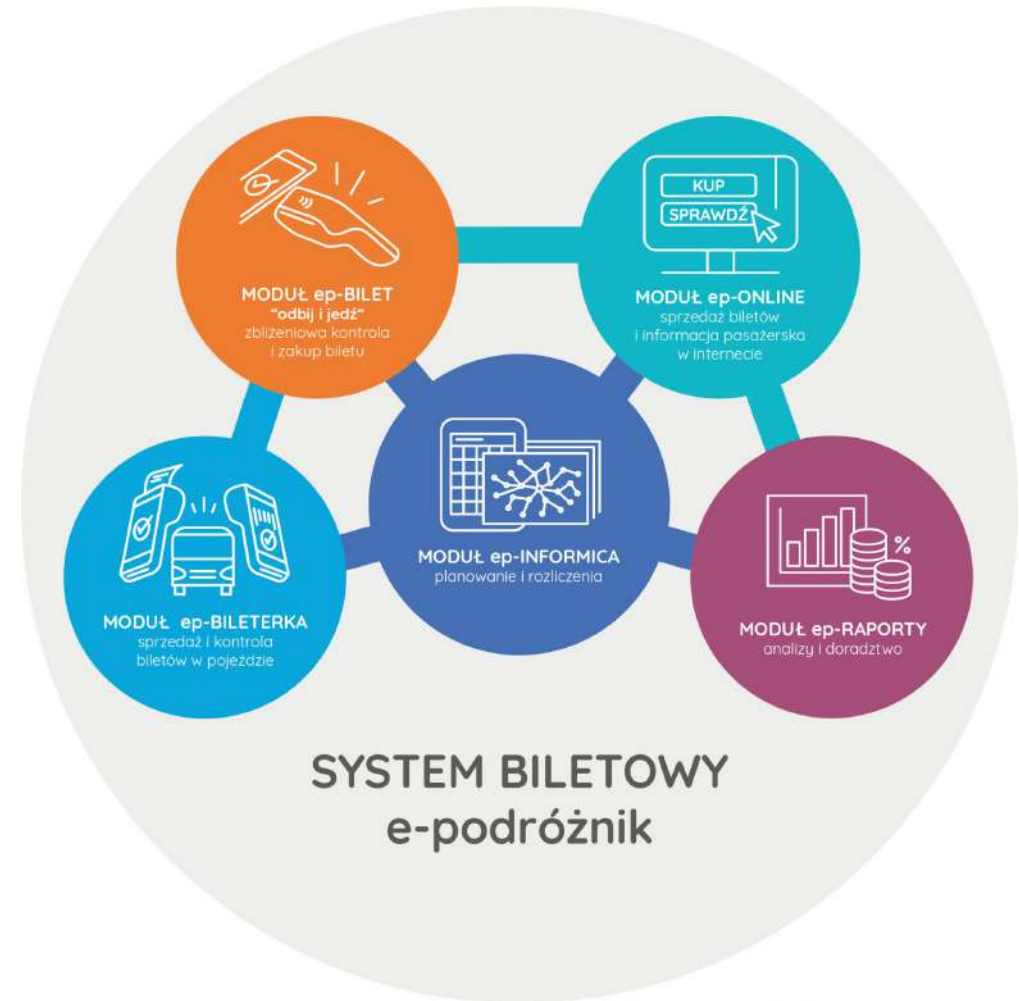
MODUŁ ep-BILET
"odbij i jedź"
zbliżeniowa kontrola i zakup biletu

KUP
SPRAWDŹ

MODUŁ ep-ONLINE
sprzedaż biletów i informacja pasażerska w internecie

MODUŁ ep-BILETERKA
sprzedaż i kontrola biletów w pojeździe

MODUŁ ep-INFORMICA
planowanie i rozliczenia

%

MODUŁ ep-RAPORTY
analizy i doradztwo

SYSTEM BILETOWY
e-podróżnik